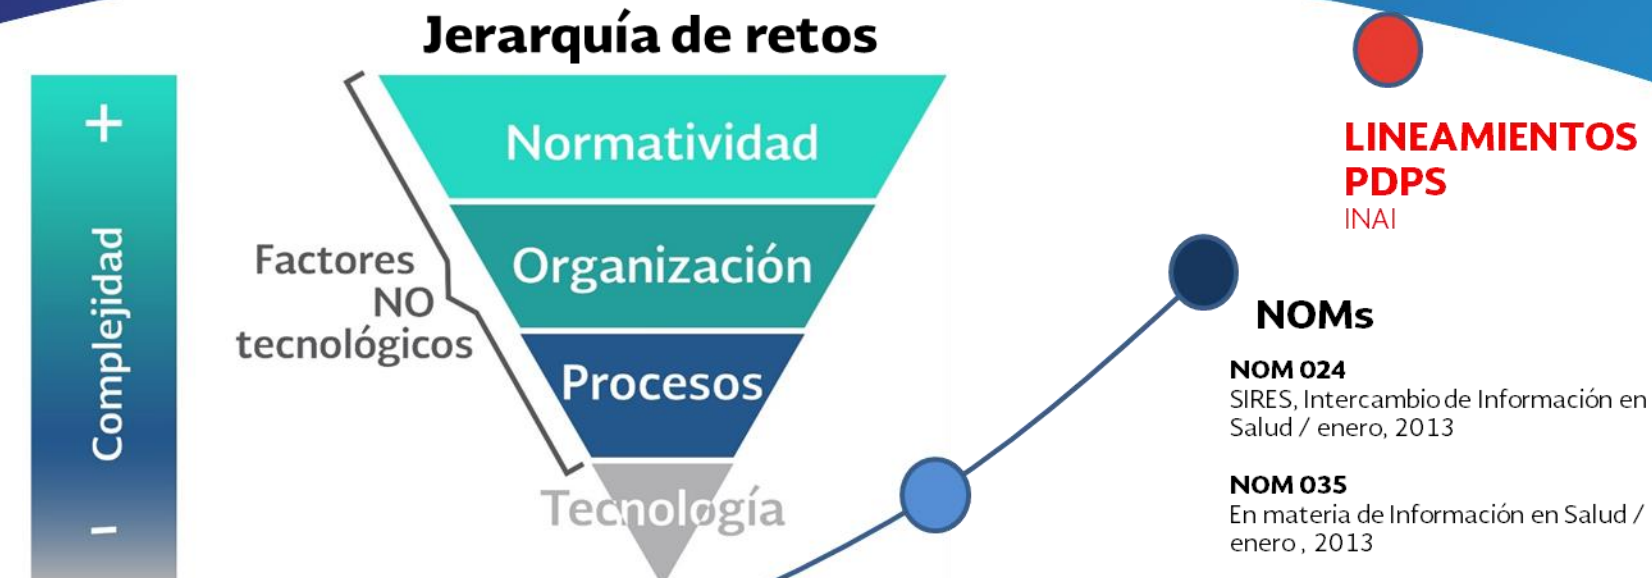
Jerarquía de retos

+
Complejidad
-

Normatividad
Organización
Procesos
Tecnología

Factores NO tecnológicos

LINEAMIENTOS PDPS
INAI

NOMs

NOM 024
SIRES, Intercambio de Información en Salud / enero, 2013

NOM 035
En materia de Información en Salud / enero , 2013